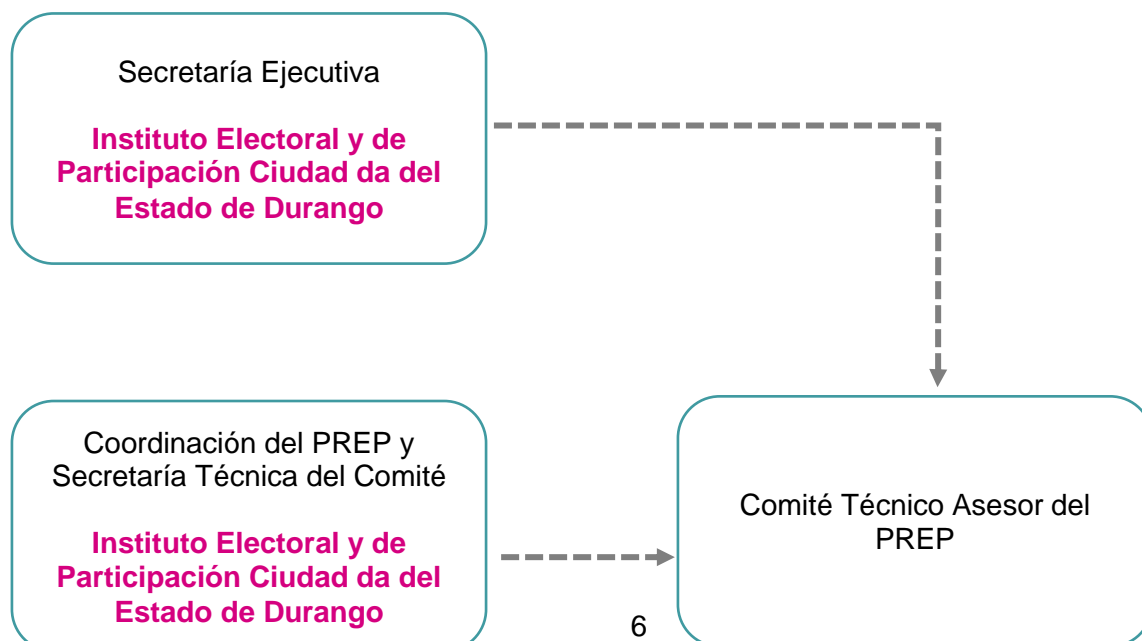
Secretaría Ejecutiva

**Instituto Electoral y de Participación Ciudad da del Estado de Durango**

Coordinación del PREP y Secretaría Técnica del Comité

**Instituto Electoral y de Participación Ciudad da del Estado de Durango**

Comité Técnico Asesor del PREP

6